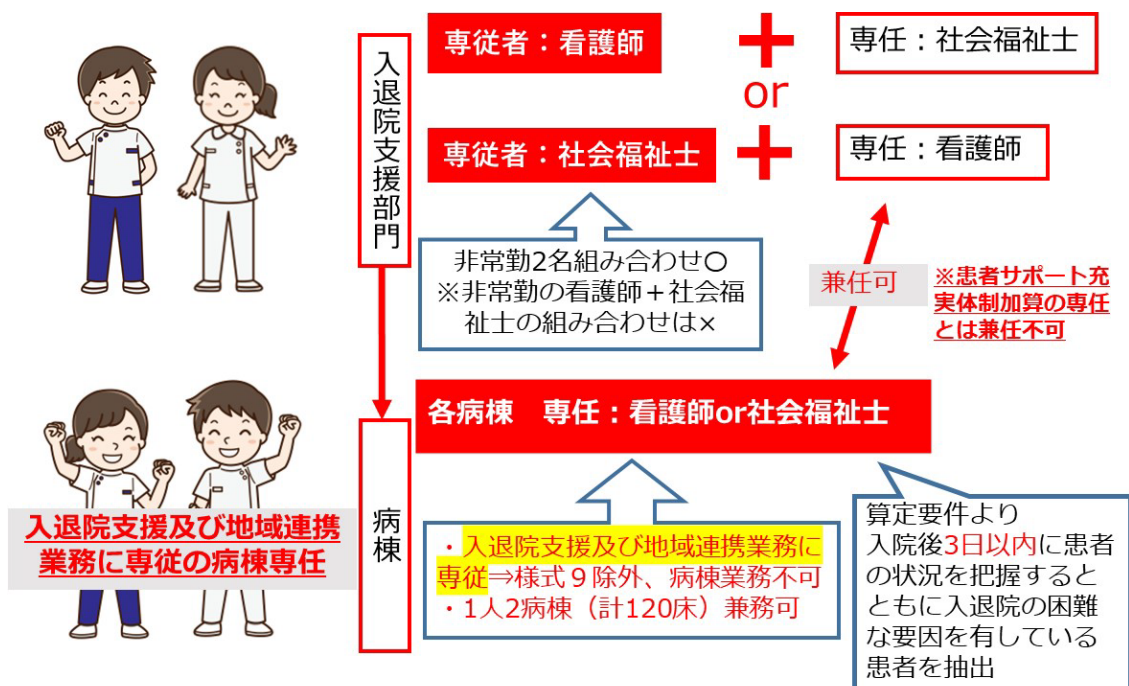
入退院支援部門

専従者：看護師

専任：社会福祉士

or

専従者：社会福祉士

専任：看護師

非常勤2名組み合わせ○
※非常勤の看護師＋社会福祉士の組み合わせは×

兼任可

※患者サポート充実体制加算の専任とは兼任不可

病棟

各病棟　専任：看護師or社会福祉士

入退院支援及び地域連携業務に専従の病棟専任

・入退院支援及び地域連携業務に専従⇒様式９除外、病棟業務不可
・1人2病棟（計120床）兼務可

算定要件より入院後3日以内に患者の状況を把握するとともに入退院の困難な要因を有している患者を抽出